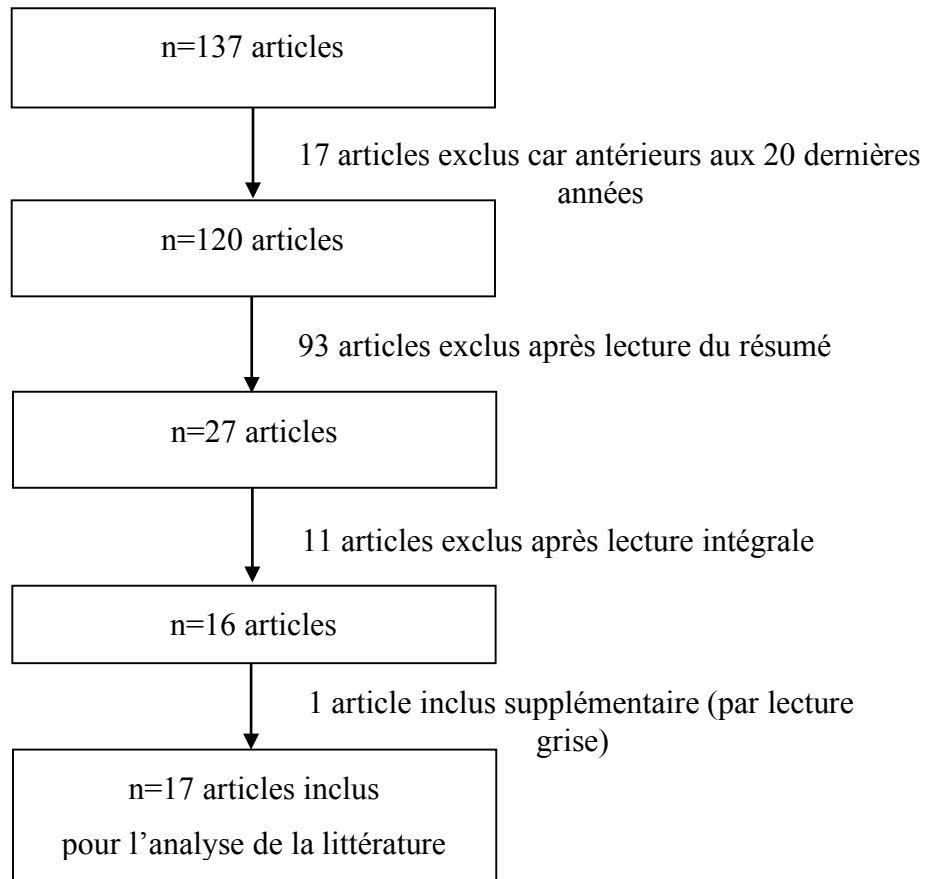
n=137 articles

17 articles exclus car antérieurs aux 20 dernières années

n=120 articles

93 articles exclus après lecture du résumé

n=27 articles

11 articles exclus après lecture intégrale

n=16 articles

1 article inclus supplémentaire (par lecture grise)

n=17 articles inclus
pour l'analyse de la littérature